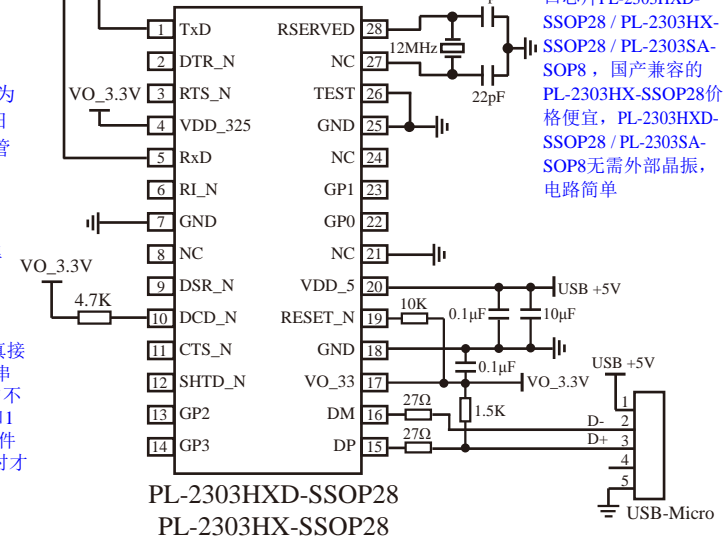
1 TxD
2 DTR_N
3 RTS_N
4 VDD_325
5 RxD
6 RI_N
7 GND
8 NC
9 DSR_N
10 DCD_N
11 CTS_N
12 SHTD_N
13 GP2
14 GP3

RSERVED 28
NC 27
TEST 26
GND 25
NC 24
GP1 23
GP0 22
NC 21
VDD_5 20
RESET_N 19
GND 18
VO_33 17
DM 16
DP 15

VO_3.3V
VO_3.3V
4.7K
12MHz
22pF
10K
0.1μF
10μF
0.1μF
USB +5V
VO_3.3V
27Ω
27Ω
1.5K
USB +5V
D-
D+
1
2
3
4
5
USB-Micro

PL-2303HXD-SSOP28
PL-2303HX-SSOP28

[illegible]PL-2303HXD-SSOP28 / PL-2303HX-SSOP28 / PL-2303SA-SOP8，国产兼容的PL-2303HX-SSOP28价格便宜，PL-2303HXD-SSOP28 / PL-2303SA-SOP8无需外部晶振，电路简单

为
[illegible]
管
真接
串
不
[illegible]
件
付才